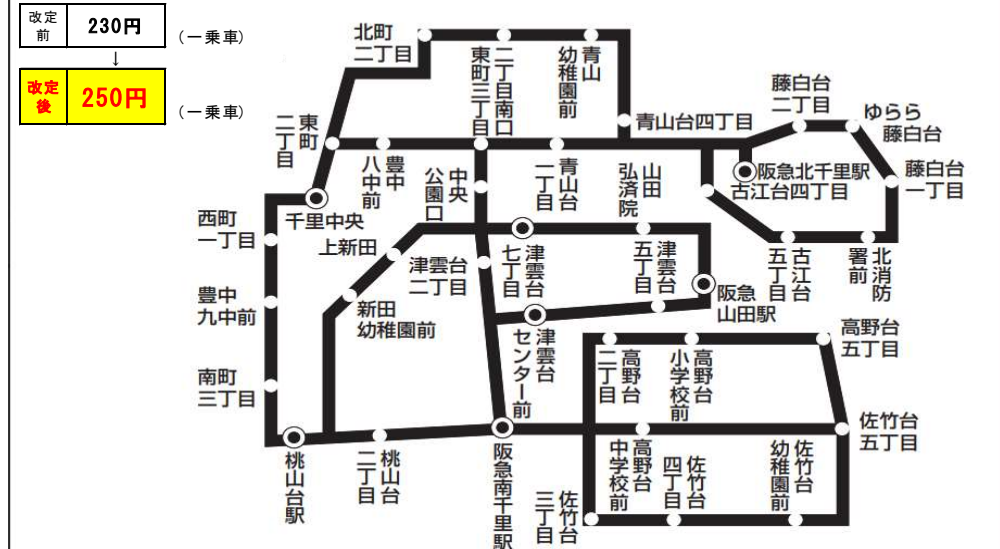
改定前 230円 （一乗車）
↓
改定後 250円 （一乗車）

北町二丁目
東町三丁目
二丁目南口
青山幼稚園前
青山台四丁目
藤白台二丁目
ゆらら藤白台
東町二丁目
豊中八中前
中央公園口
青山台一丁目
山田弘済院
阪急北千里駅
古江台四丁目
藤白台一丁目
千里中央
西町一丁目
上新田
津雲台七丁目
津雲台五丁目
古江台五丁目
北消防署前
津雲台二丁目
阪急山田駅
豊中九中前
新田幼稚園前
津雲台センター前
高野台二丁目
高野台小学校前
高野台五丁目
南町三丁目
佐竹台五丁目
桃山台駅
桃山台二丁目
阪急南千里駅
高野台中学校前
佐竹台四丁目
佐竹台幼稚園前
佐竹台三丁目